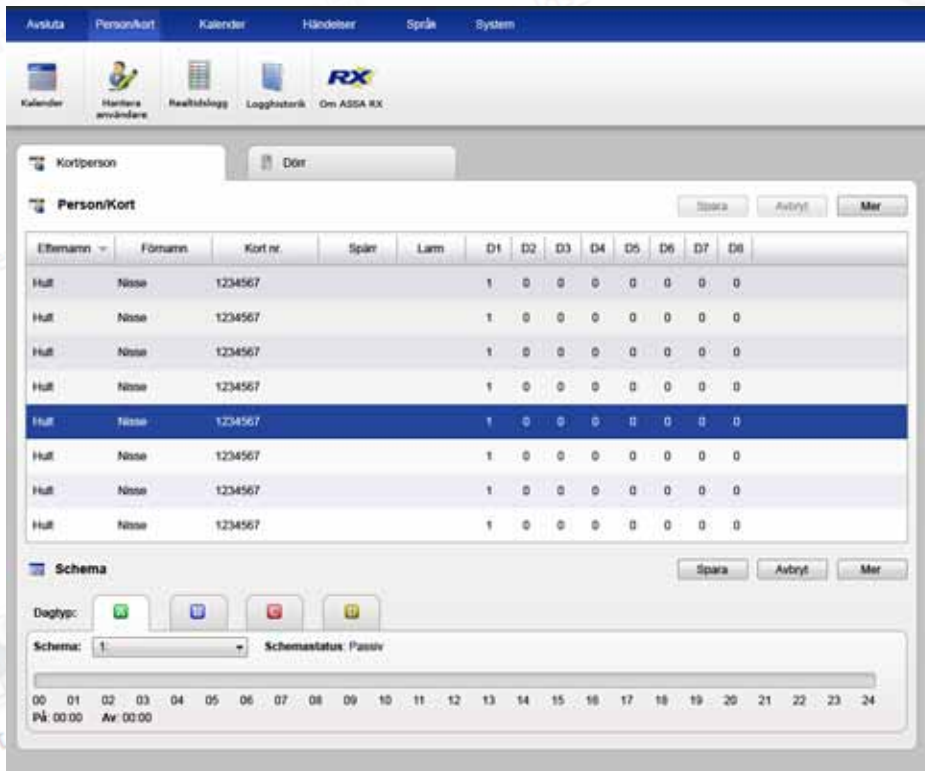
Avsluta Person/kort Kalender Händelser Språk System

Kalender Hantera användare Realtidslogg Logghistorik Om ASSA RX

Kort/person Dörr

Person/Kort

Spara Avbryt Mer

| Efternamn | Förnamn | Kort nr. | Spärr | Larm | D1 | D2 | D3 | D4 | D5 | D6 | D7 | D8 |
|---|---|---|---|---|---|---|---|---|---|---|---|---|
| Hult | Nisse | 1234567 | | | 1 | 0 | 0 | 0 | 0 | 0 | 0 | 0 |
| Hult | Nisse | 1234567 | | | 1 | 0 | 0 | 0 | 0 | 0 | 0 | 0 |
| Hult | Nisse | 1234567 | | | 1 | 0 | 0 | 0 | 0 | 0 | 0 | 0 |
| Hult | Nisse | 1234567 | | | 1 | 0 | 0 | 0 | 0 | 0 | 0 | 0 |
| Hult | Nisse | 1234567 | | | 1 | 0 | 0 | 0 | 0 | 0 | 0 | 0 |
| Hult | Nisse | 1234567 | | | 1 | 0 | 0 | 0 | 0 | 0 | 0 | 0 |
| Hult | Nisse | 1234567 | | | 1 | 0 | 0 | 0 | 0 | 0 | 0 | 0 |
| Hult | Nisse | 1234567 | | | 1 | 0 | 0 | 0 | 0 | 0 | 0 | 0 |

Schema

Spara Avbryt Mer

Dagtyp:

Schema: 1 Schemastatus: Passiv

00 01 02 03 04 05 06 07 08 09 10 11 12 13 14 15 16 17 18 19 20 21 22 23 24
På: 00:00 Av: 00:00